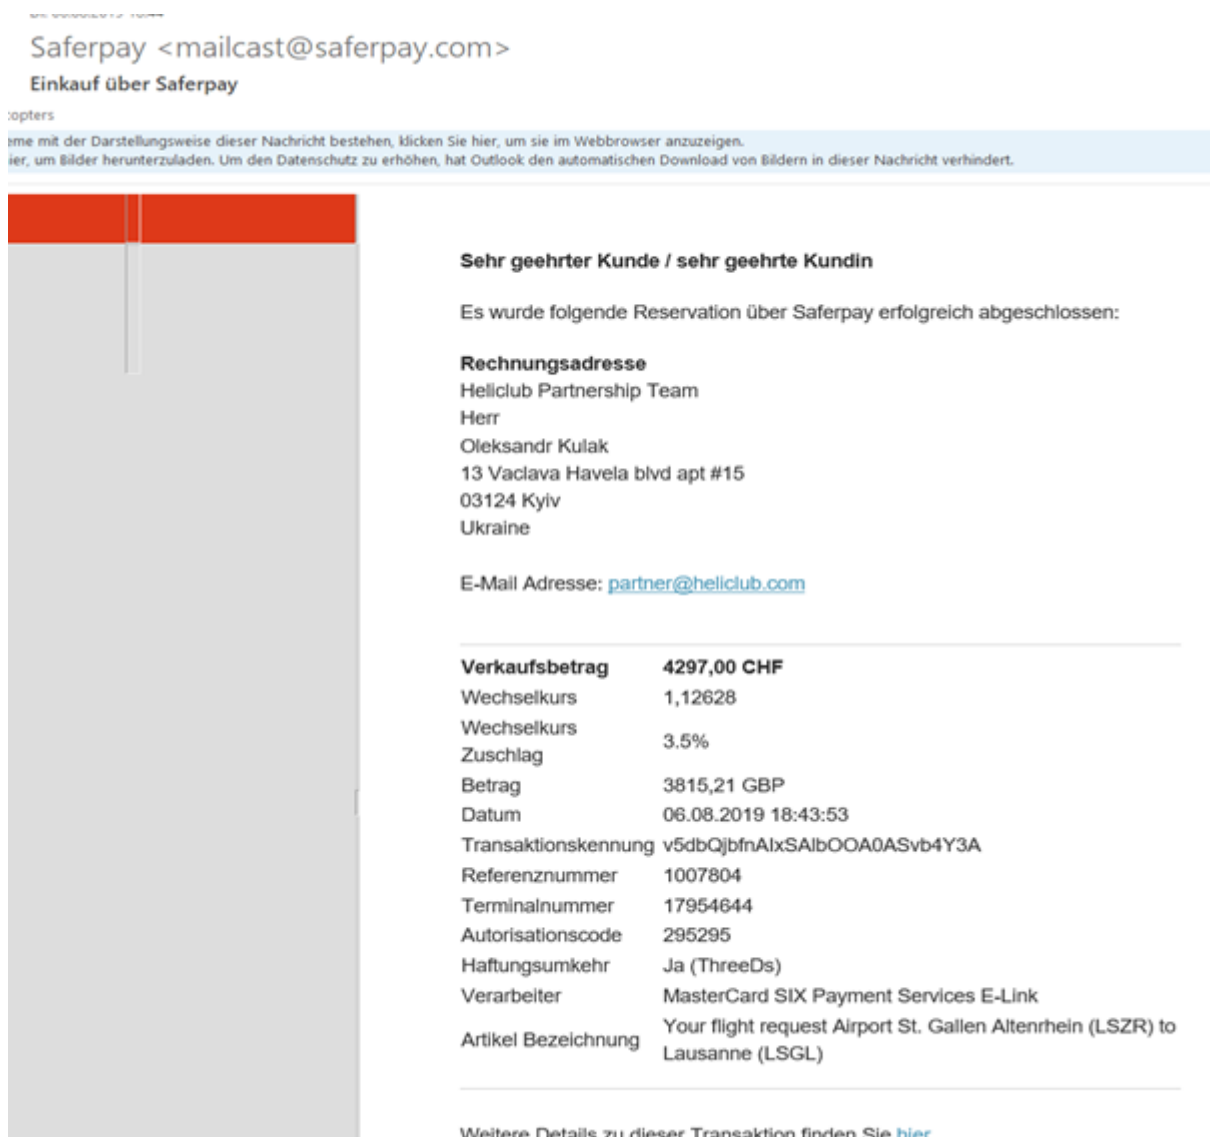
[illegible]
Saferpay <mailcast@saferpay.com>
Einkauf über Saferpay
:opters
eme mit der Darstellungsweise dieser Nachricht bestehen, klicken Sie hier, um sie im Webbrowser anzuzeigen.
ier, um Bilder herunterzuladen. Um den Datenschutz zu erhöhen, hat Outlook den automatischen Download von Bildern in dieser Nachricht verhindert.

Sehr geehrter Kunde / sehr geehrte Kundin

Es wurde folgende Reservation über Saferpay erfolgreich abgeschlossen:

Rechnungsadresse
Heliclub Partnership Team
Herr
Oleksandr Kulak
13 Vaclava Havela blvd apt #15
03124 Kyiv
Ukraine

E-Mail Adresse: partner@heliclub.com

| | |
|---|---|
| Verkaufsbetrag | 4297,00 CHF |
| Wechselkurs | 1,12628 |
| Wechselkurs Zuschlag | 3.5% |
| Betrag | 3815,21 GBP |
| Datum | 06.08.2019 18:43:53 |
| Transaktionskennung | v5dbQjbfnAIxSAIbOOA0ASvb4Y3A |
| Referenznummer | 1007804 |
| Terminalnummer | 17954644 |
| Autorisationscode | 295295 |
| Haftungsumkehr | Ja (ThreeDs) |
| Verarbeiter | MasterCard SIX Payment Services E-Link |
| Artikel Bezeichnung | Your flight request Airport St. Gallen Altenrhein (LSZR) to Lausanne (LSGL) |

Weitere Details zu dieser Transaktion finden Sie hier